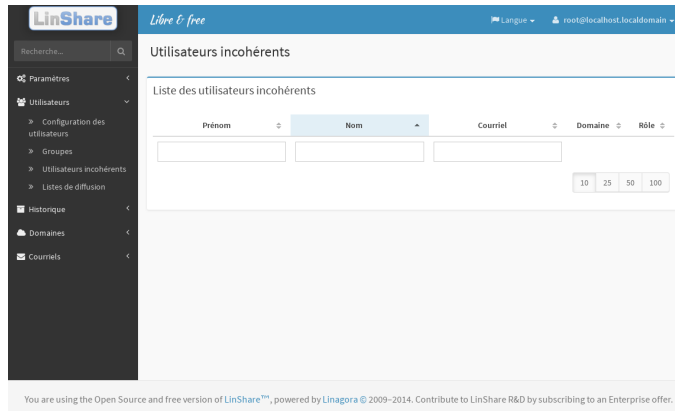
LinShare

Libre & free

Langue

root@localhost.localdomain

Recherche...

Paramètres

Utilisateurs

» Configuration des utilisateurs

» Groupes

» Utilisateurs incohérents

» Listes de diffusion

Historique

Domaines

Courriels

Utilisateurs incohérents

Liste des utilisateurs incohérents

| Prénom | Nom | Courriel | Domaine | Rôle |
|---|---|---|---|---|
| | | | | |

10 25 50 100

You are using the Open Source and free version of LinShare™, powered by Linagora © 2009–2014. Contribute to LinShare R&D by subscribing to an Enterprise offer.